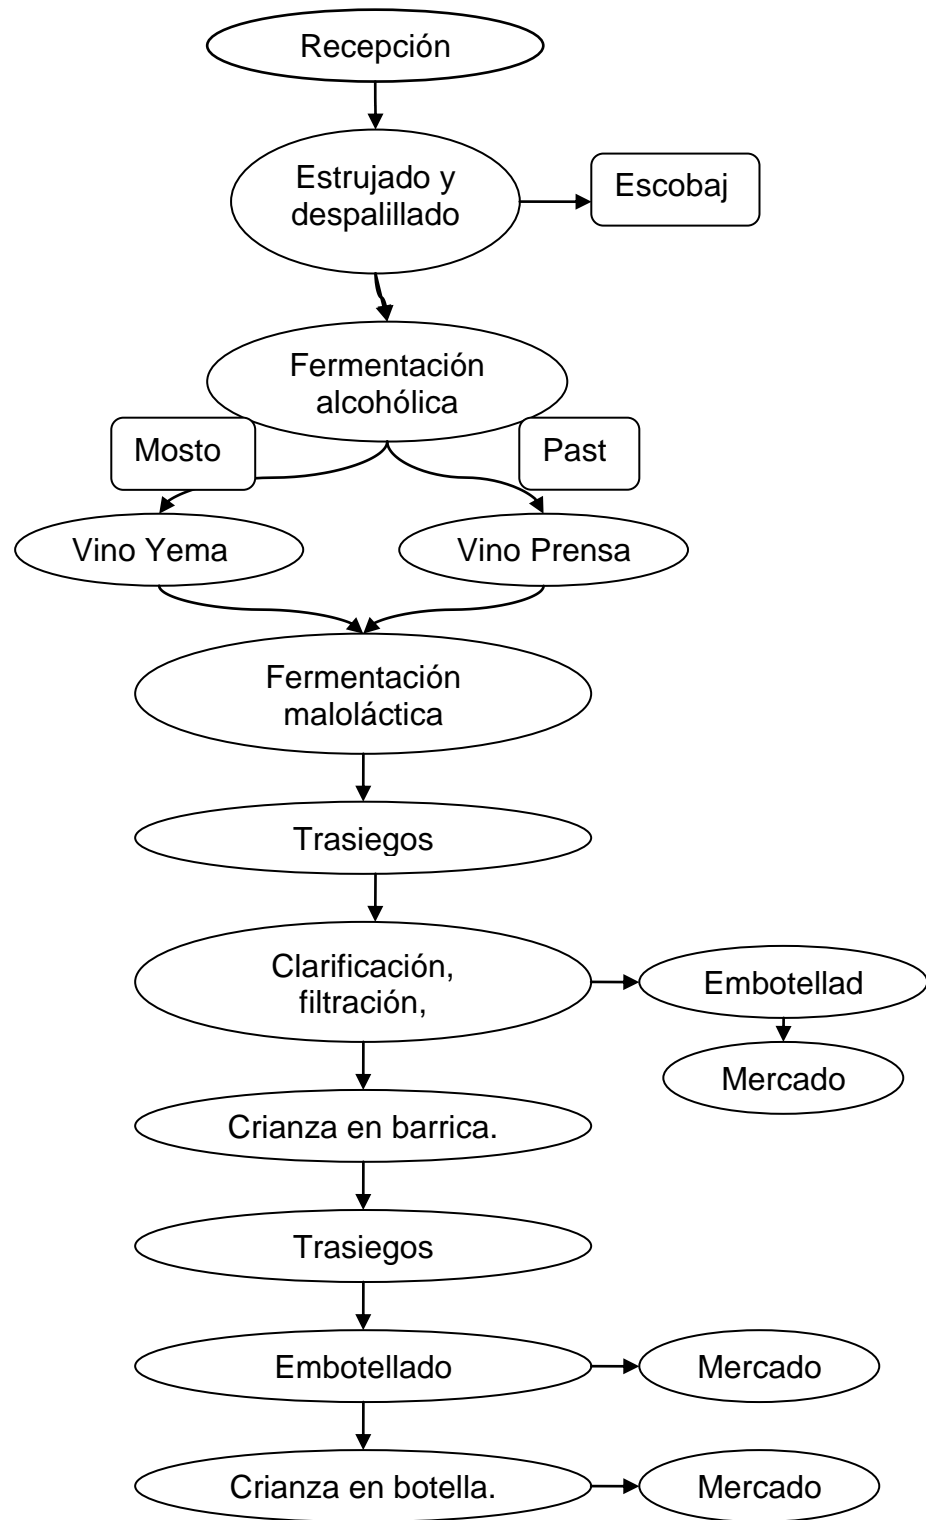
Recepción

Estrujado y despalillado

Escobaj

Fermentación alcohólica

Mosto

Past

Vino Yema

Vino Prensa

Fermentación maloláctica

Trasiegos

Clarificación, filtración,

Embotellad

Mercado

Crianza en barrica.

Trasiegos

Embotellado

Mercado

Crianza en botella.

Mercado